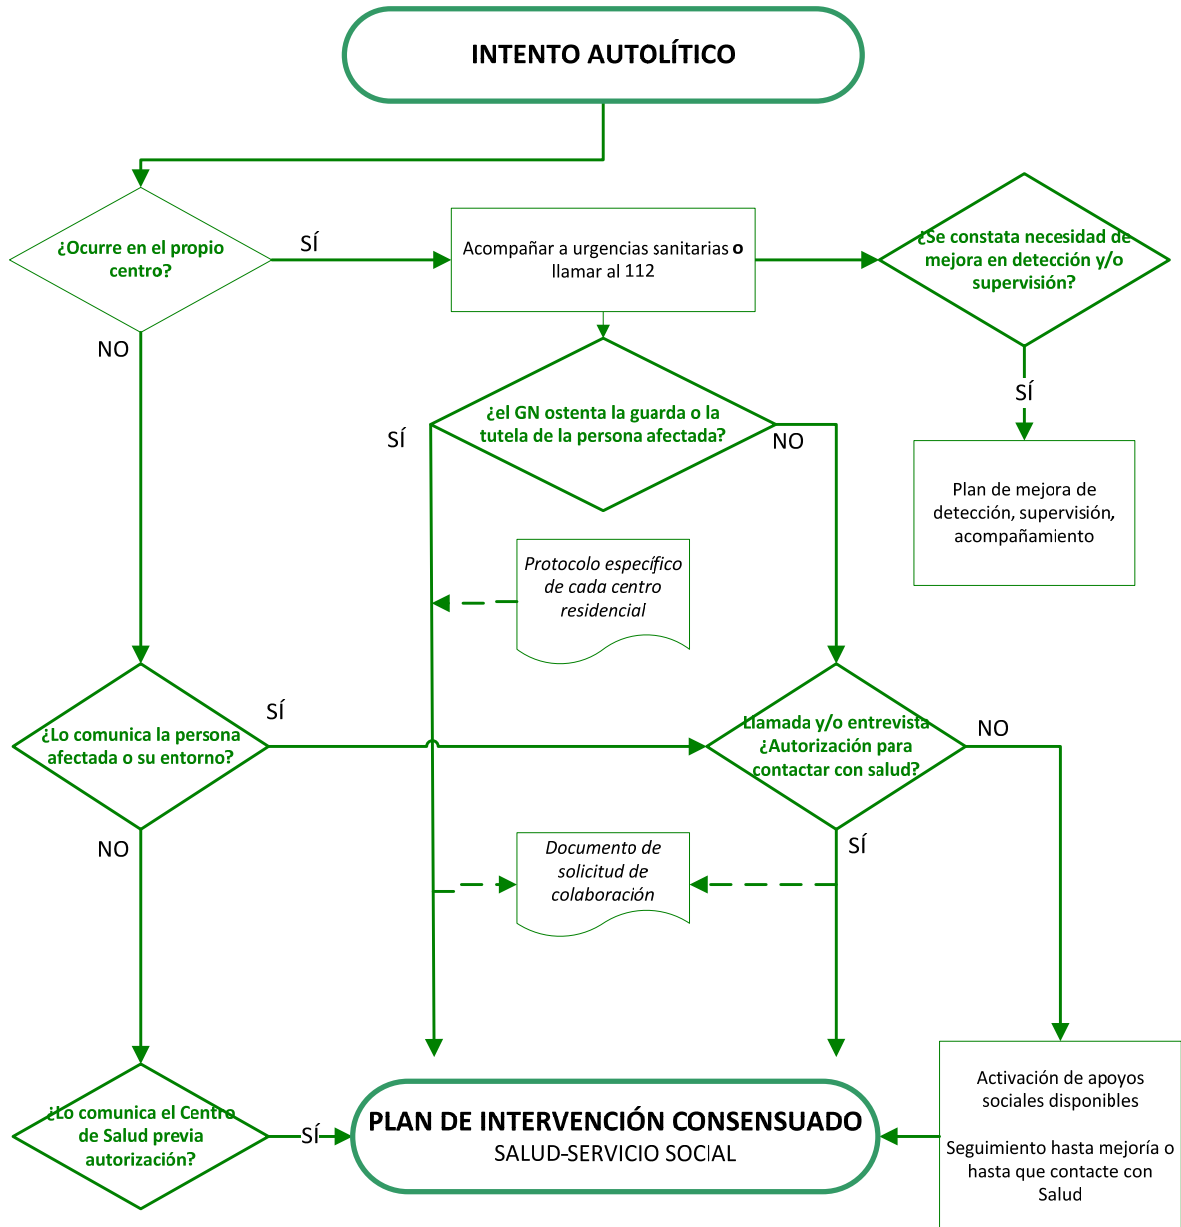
INTENTO AUTOLÍTICO

¿Ocurre en el propio centro?

SÍ

Acompañar a urgencias sanitarias **o** llamar al 112

¿Se constata necesidad de mejora en detección y/o supervisión?

NO

SÍ

¿el GN ostenta la guarda o la tutela de la persona afectada?

NO

SÍ

Plan de mejora de detección, supervisión, acompañamiento

Protocolo específico de cada centro residencial

SÍ

¿Lo comunica la persona afectada o su entorno?

Llamada y/o entrevista ¿Autorización para contactar con salud?

NO

NO

SÍ

Documento de solicitud de colaboración

¿Lo comunica el Centro de Salud previa autorización?

SÍ

PLAN DE INTERVENCIÓN CONSENSUADO
SALUD-SERVICIO SOCIAL

Activación de apoyos sociales disponibles

Seguimiento hasta mejoría o hasta que contacte con Salud